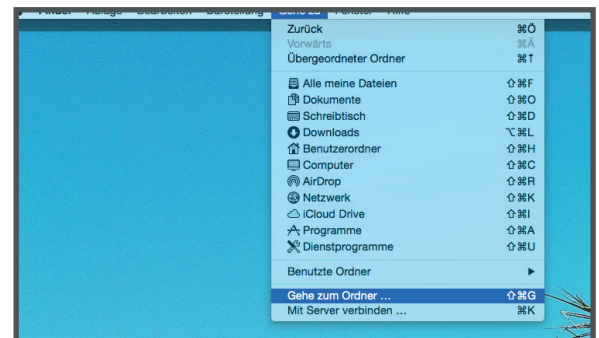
Finder Ablage Bearbeiten Darstellung Gehe zu Fenster Hilfe

Zurück ⌘Ö
Vorwärts ⌘Ä
Übergeordneter Ordner ⌘↑

Alle meine Dateien ⇧⌘F
Dokumente ⇧⌘O
Schreibtisch ⇧⌘D
Downloads ⌥⌘L
Benutzerordner ⇧⌘H
Computer ⇧⌘C
AirDrop ⇧⌘R
Netzwerk ⇧⌘K
iCloud Drive ⇧⌘I
Programme ⇧⌘A
Dienstprogramme ⇧⌘U

Benutzte Ordner ▶

Gehe zum Ordner ... ⇧⌘G
Mit Server verbinden ... ⌘K